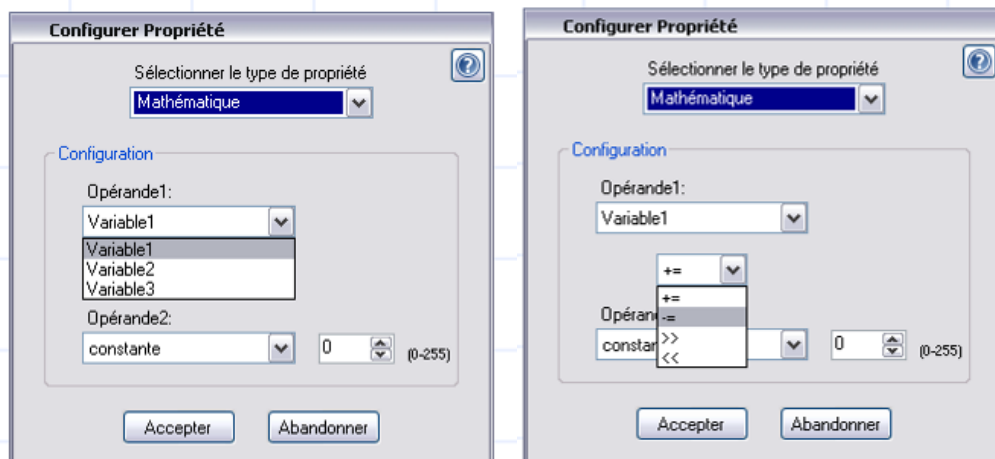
Configurer Propriété

Sélectionner le type de propriété

Mathématique

Configuration

Opérande1:

Variable1

Variable1
Variable2
Variable3

Opérande2:

constante

0

(0-255)

Accepter

Abandonner

Configurer Propriété

Sélectionner le type de propriété

Mathématique

Configuration

Opérande1:

Variable1

+=

+=
-=
>>
<<

Opéran

constan

0

(0-255)

Accepter

Abandonner